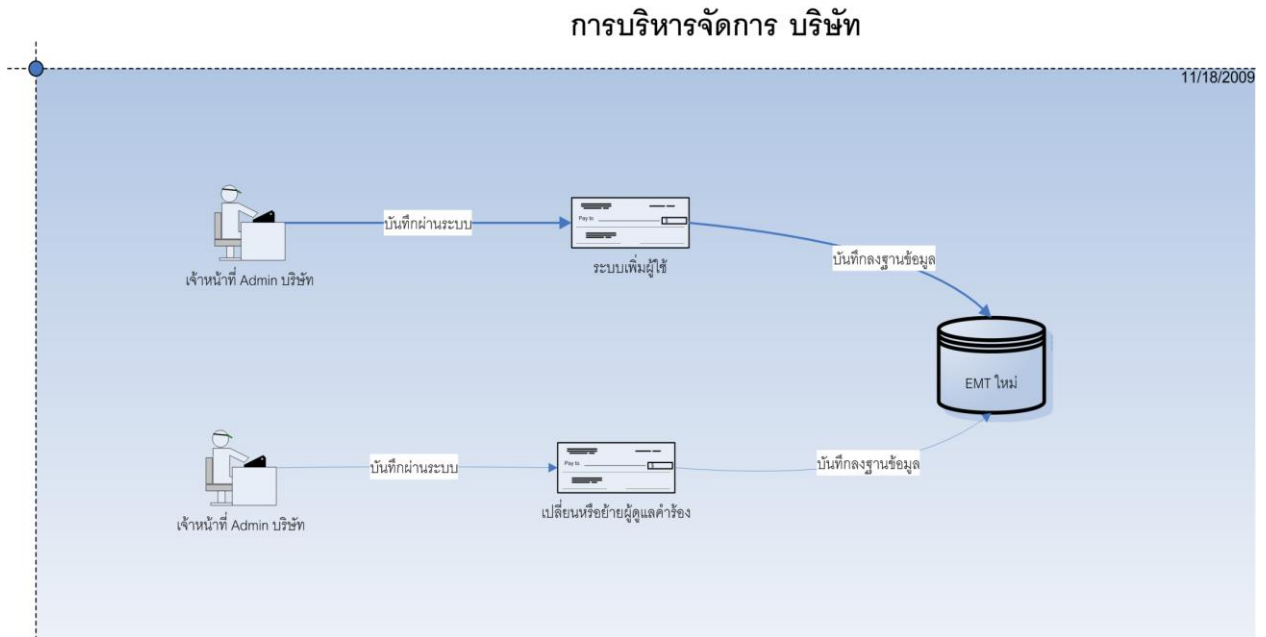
การบริหารจัดการ บริษัท

11/18/2009

บันทึกผ่านระบบ

Pay to

ระบบเพิ่มผู้ใช้

เจ้าหน้าที่ Admin บริษัท

บันทึกลงฐานข้อมูล

EMT ใหม่

บันทึกผ่านระบบ

Pay to

เปลี่ยนหรือย้ายผู้ดูแลคำร้อง

เจ้าหน้าที่ Admin บริษัท

บันทึกลงฐานข้อมูล